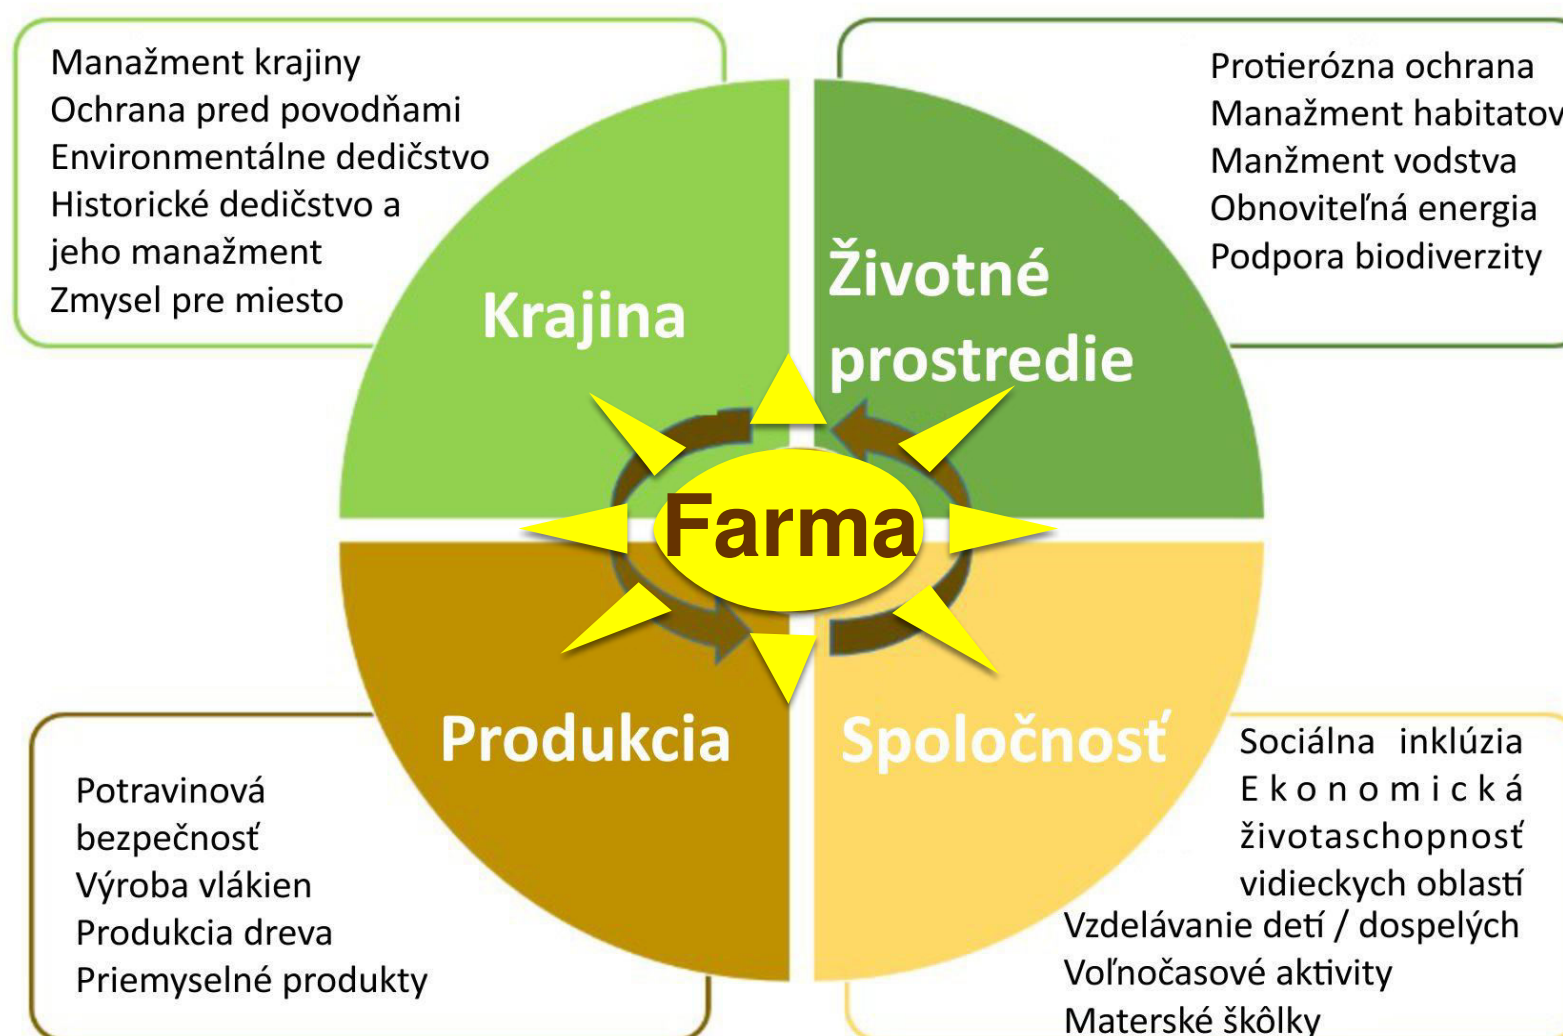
Manažment krajiny
Ochrana pred povodňami
Environmentálne dedičstvo
Historické dedičstvo a jeho manažment
Zmysel pre miesto

Protierózna ochrana
Manažment habitatov
Manžment vodstva
Obnoviteľná energia
Podpora biodiverzity

Krajina

Životné prostredie

Farma

Produkcia

Spoločnosť

Potravinová bezpečnosť
Výroba vlákien
Produkcia dreva
Priemyselné produkty

Sociálna inklúzia
Ekonomická životaschopnosť vidieckych oblastí
Vzdelávanie detí / dospelých
Voľnočasové aktivity
Materské škôlky